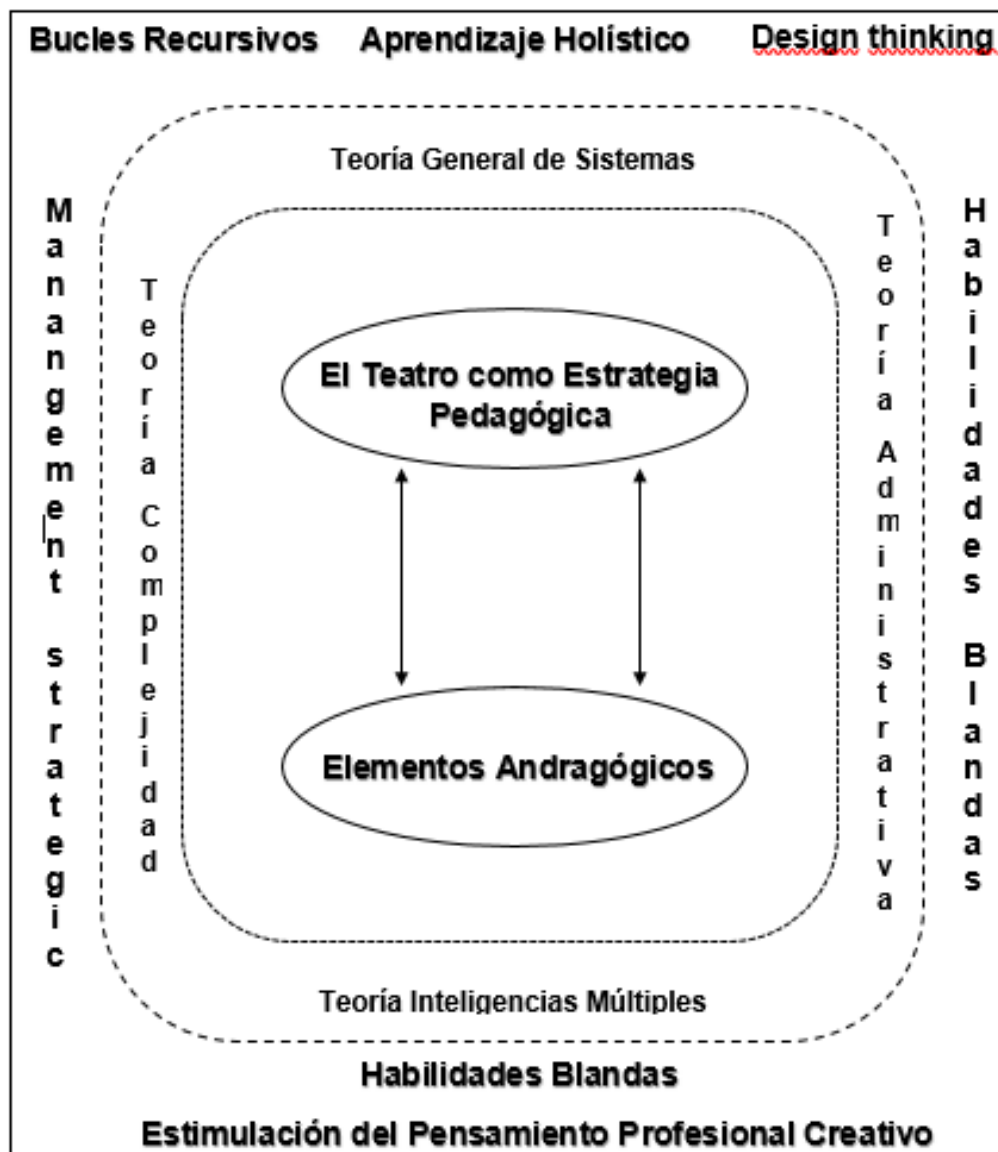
Bucles Recursivos Aprendizaje Holístico Design thinking

Teoría General de Sistemas

Manangement strategic

Teoría Complejidad

El Teatro como Estrategia Pedagógica

Elementos Andragógicos

Teoría Administrativa

Habilidades Blandas

Teoría Inteligencias Múltiples

Habilidades Blandas

Estimulación del Pensamiento Profesional Creativo